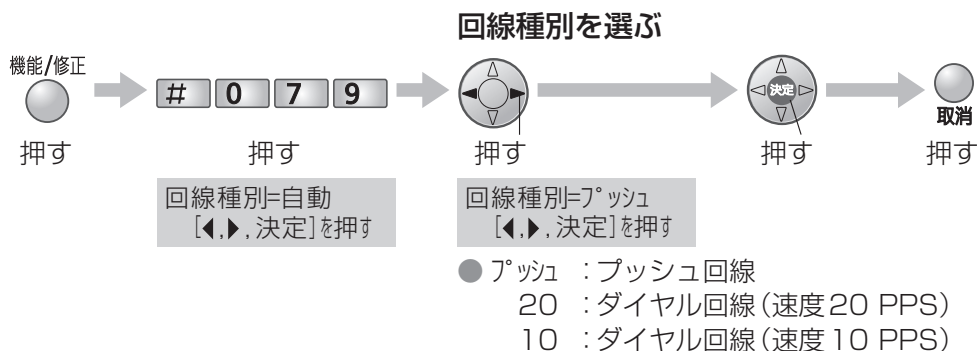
回線種別を選ぶ

機能/修正

押す

# 0 7 9

押す

回線種別=自動
[◀,▶, 決定]を押す

押す

回線種別=ﾌﾟｯｼｭ
[◀,▶, 決定]を押す

● ﾌﾟｯｼｭ : プッシュ回線
20 : ダイヤル回線(速度20 PPS)
10 : ダイヤル回線(速度10 PPS)

決定

押す

取消

押す